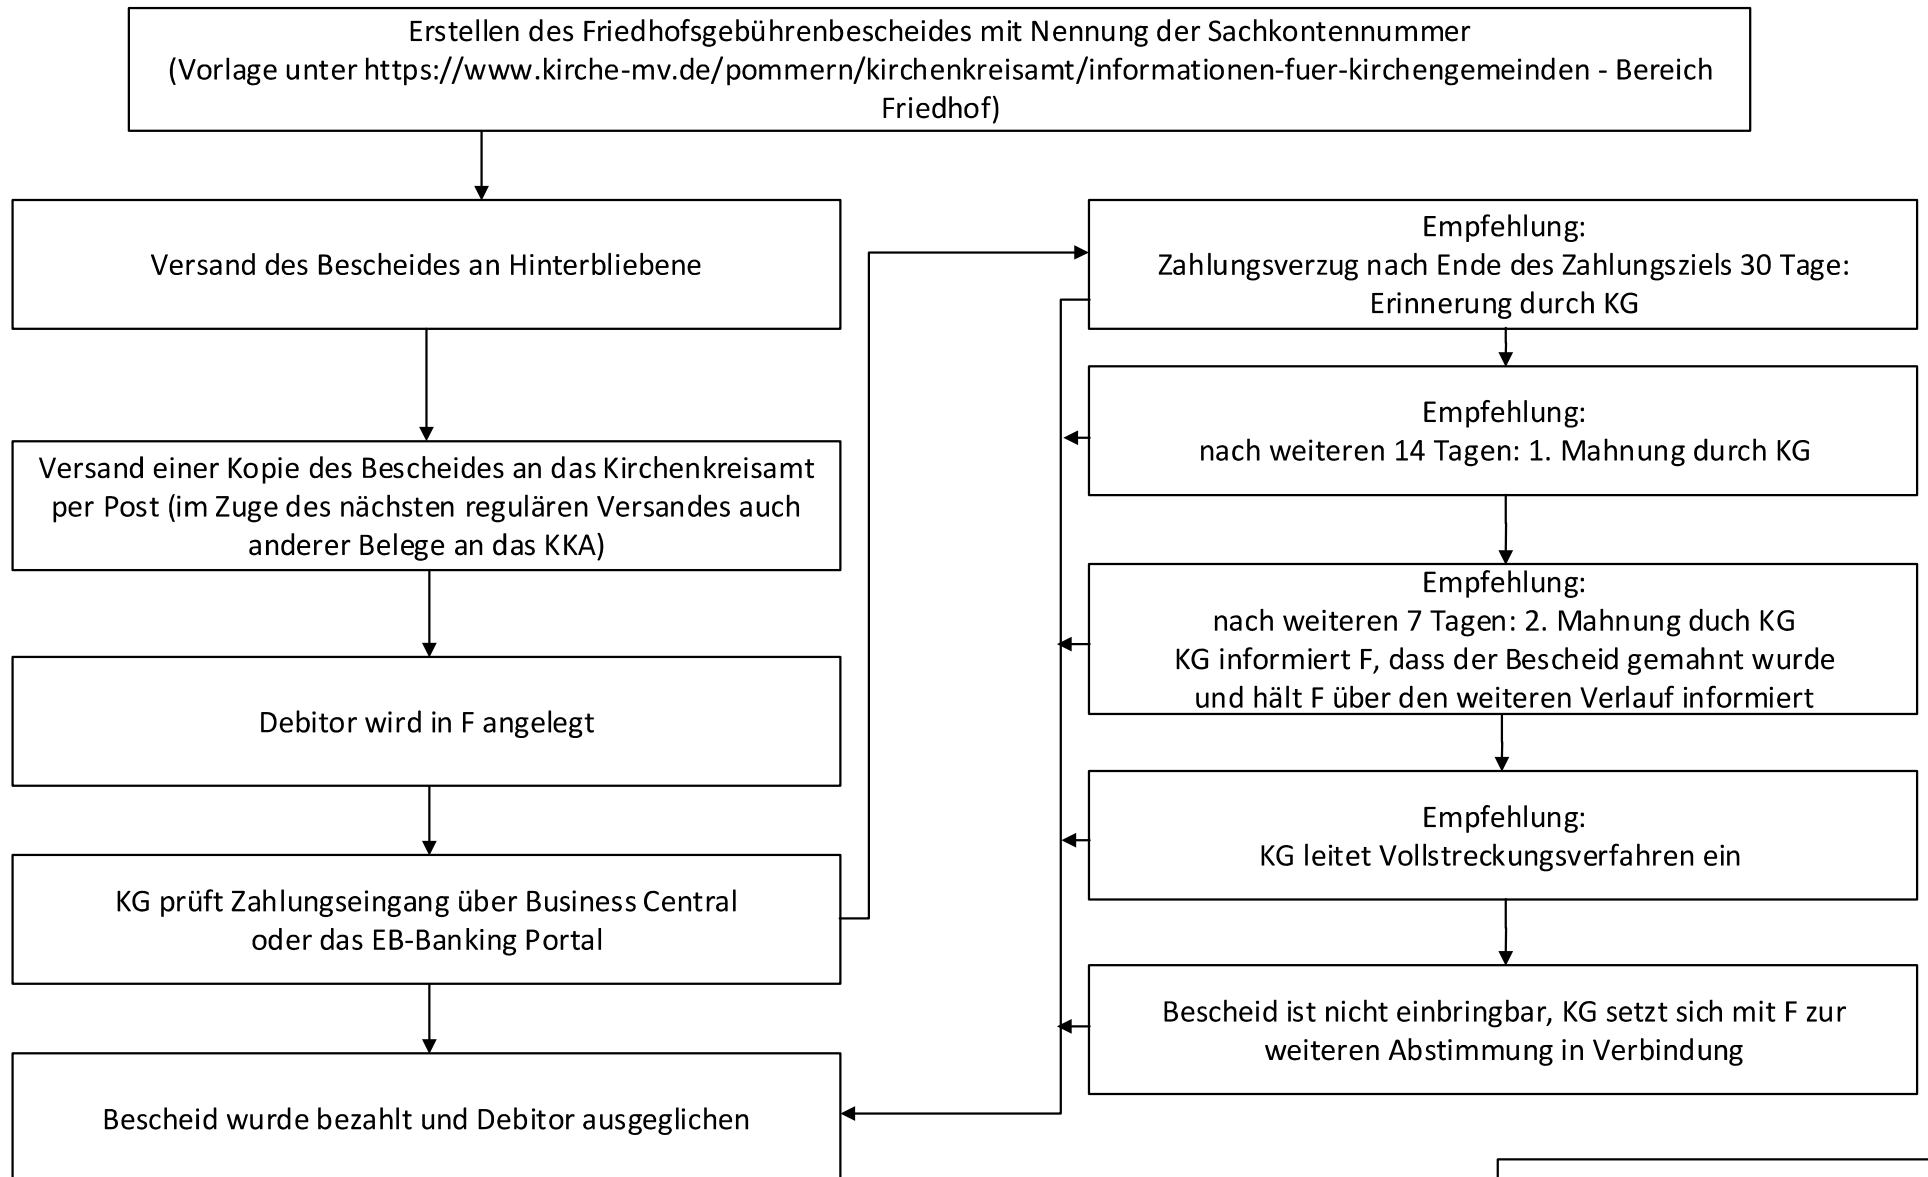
Erstellen des Friedhofsgebührenbescheides mit Nennung der Sachkontennummer (Vorlage unter https://www.kirche-mv.de/pommern/kirchenkreisamt/informationen-fuer-kirchengemeinden - Bereich Friedhof)

Versand des Bescheides an Hinterbliebene

Versand einer Kopie des Bescheides an das Kirchenkreisamt per Post (im Zuge des nächsten regulären Versandes auch anderer Belege an das KKA)

Debitor wird in F angelegt

KG prüft Zahlungseingang über Business Central oder das EB-Banking Portal

Bescheid wurde bezahlt und Debitor ausgeglichen

Empfehlung:
Zahlungsverzug nach Ende des Zahlungsziels 30 Tage:
Erinnerung durch KG

Empfehlung:
nach weiteren 14 Tagen: 1. Mahnung durch KG

Empfehlung:
nach weiteren 7 Tagen: 2. Mahnung duch KG
KG informiert F, dass der Bescheid gemahnt wurde und hält F über den weiteren Verlauf informiert

Empfehlung:
KG leitet Vollstreckungsverfahren ein

Bescheid ist nicht einbringbar, KG setzt sich mit F zur weiteren Abstimmung in Verbindung